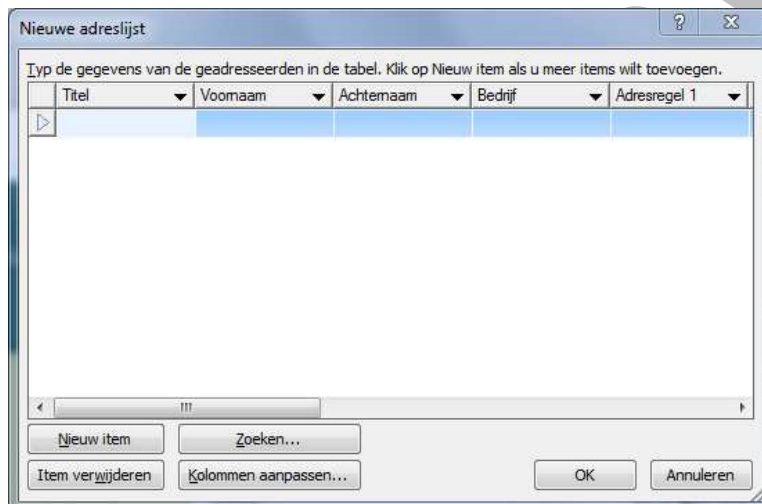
Nieuwe adreslijst

Typ de gegevens van de geadresseerden in de tabel. Klik op Nieuw item als u meer items wilt toevoegen.

| Titel | Voornaam | Achternaam | Bedrijf | Adresregel 1 |
|---|---|---|---|---|
| | | | | |

Nieuw item
Zoeken...
Item verwijderen
Kolommen aanpassen...
OK
Annuleren